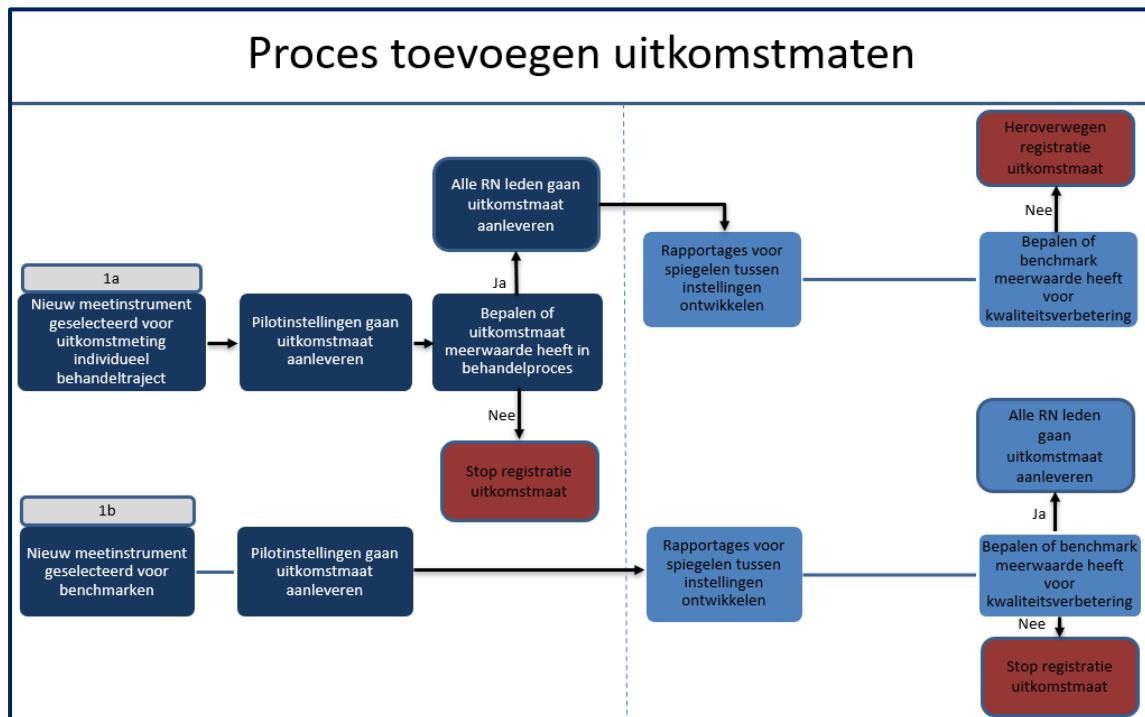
Proces toevoegen uitkomstmaten

1a

Nieuw meetinstrument geselecteerd voor uitkomstmeting individueel behandeltraject

Pilotinstellingen gaan uitkomstmaat aanleveren

Bepalen of uitkomstmaat meerwaarde heeft in behandelproces

Ja

Alle RN leden gaan uitkomstmaat aanleveren

Nee

Stop registratie uitkomstmaat

Rapportages voor spiegelen tussen instellingen ontwikkelen

Bepalen of benchmark meerwaarde heeft voor kwaliteitsverbetering

Nee

Heroverwegen registratie uitkomstmaat

1b

Nieuw meetinstrument geselecteerd voor benchmarken

Pilotinstellingen gaan uitkomstmaat aanleveren

Rapportages voor spiegelen tussen instellingen ontwikkelen

Bepalen of benchmark meerwaarde heeft voor kwaliteitsverbetering

Ja

Alle RN leden gaan uitkomstmaat aanleveren

Nee

Stop registratie uitkomstmaat